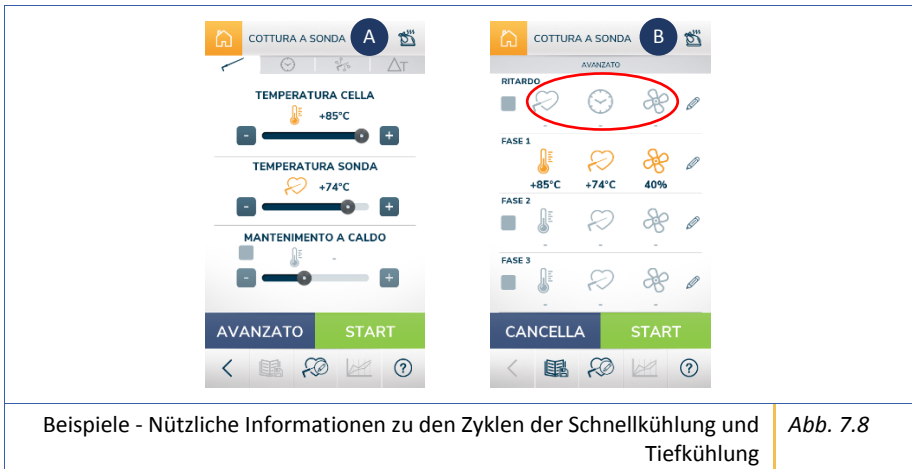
COTTURA A SONDA A

$\Delta T$

TEMPERATURA CELLA
+85°C
-
+

TEMPERATURA SONDA
+74°C
-
+

MANTENIMENTO A CALDO
-
-
+

AVANZATO
START

?

COTTURA A SONDA B

AVANZATO

RITARDO
-
-
-

FASE 1
+85°C
+74°C
40%

FASE 2
-
-
-

FASE 3
-
-
-

CANCELLA
START

?

Beispiele - Nützliche Informationen zu den Zyklen der Schnellkühlung und Tiefkühlung

Abb. 7.8